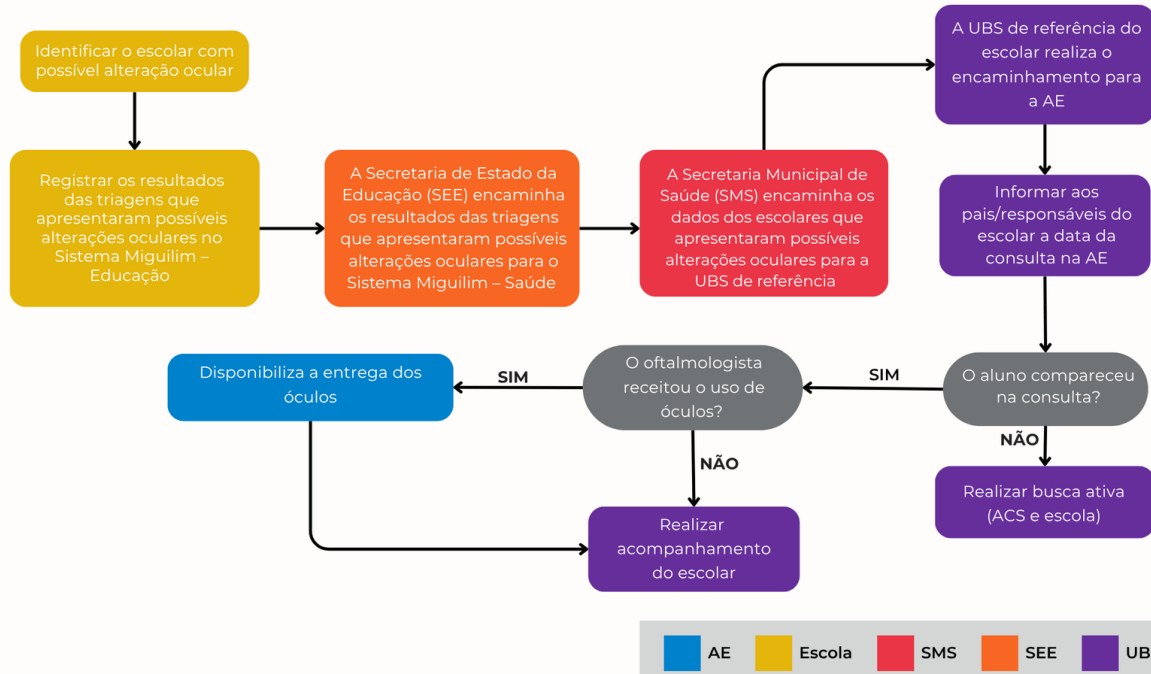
Identificar o escolar com possível alteração ocular

Registrar os resultados das triagens que apresentaram possíveis alterações oculares no Sistema Miguilim – Educação

A Secretaria de Estado da Educação (SEE) encaminha os resultados das triagens que apresentaram possíveis alterações oculares para o Sistema Miguilim – Saúde

A Secretaria Municipal de Saúde (SMS) encaminha os dados dos escolares que apresentaram possíveis alterações oculares para a UBS de referência

A UBS de referência do escolar realiza o encaminhamento para a AE

Informar aos pais/responsáveis do escolar a data da consulta na AE

O aluno compareceu na consulta?

NÃO

Realizar busca ativa (ACS e escola)

SIM

O oftalmologista receitou o uso de óculos?

SIM

Disponibiliza a entrega dos óculos

NÃO

Realizar acompanhamento do escolar

AE Escola SMS SEE UB